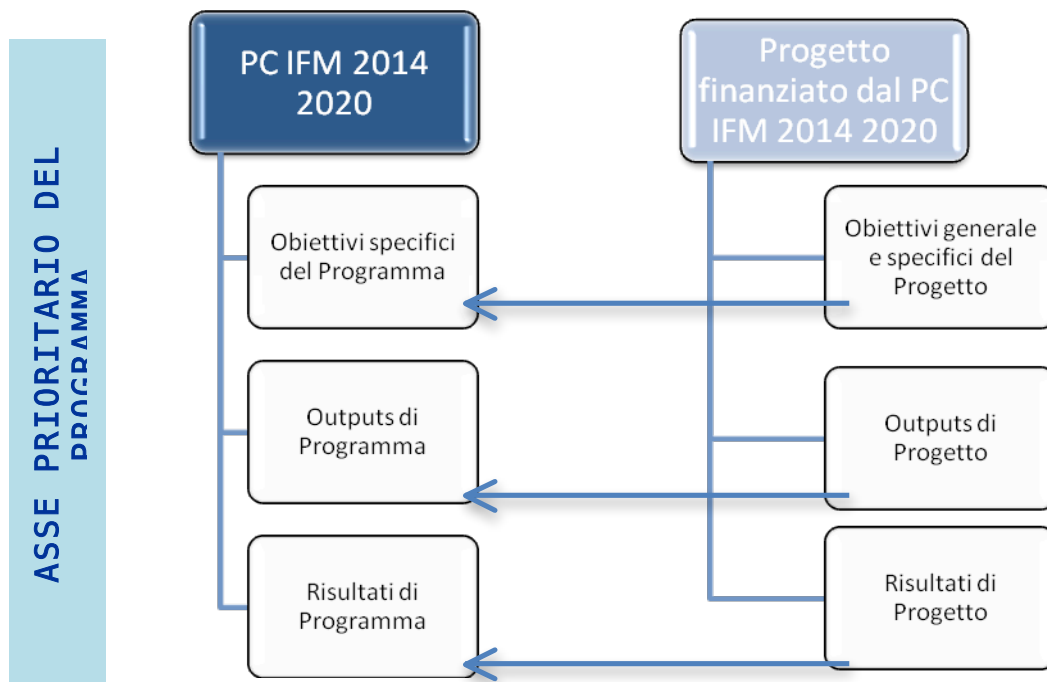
ASSE PRIORITARIO DEL PROGRAMMA

PC IFM 2014 2020

Obiettivi specifici del Programma

Outputs di Programma

Risultati di Programma

Progetto finanziato dal PC IFM 2014 2020

Obiettivi generale e specifici del Progetto

Outputs di Progetto

Risultati di Progetto